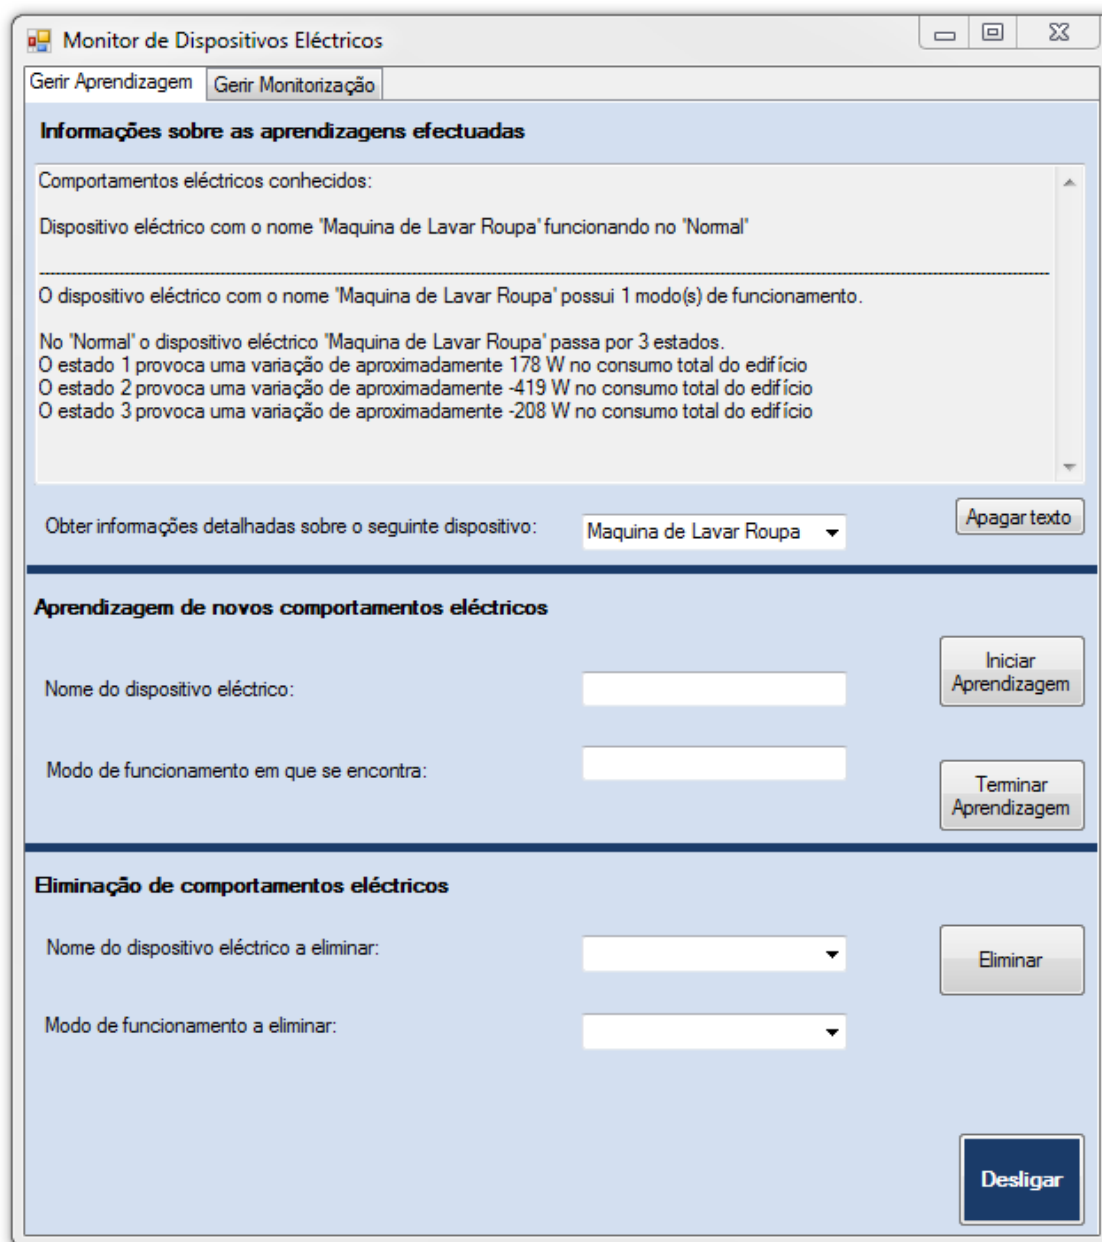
Monitor de Dispositivos Eléctricos

Gerir Aprendizagem | Gerir Monitorização

Informações sobre as aprendizagens efectuadas

Comportamentos eléctricos conhecidos:

Dispositivo eléctrico com o nome 'Maquina de Lavar Roupa' funcionando no 'Normal'

------------------------------------------------------------------------------------------------------------------------
O dispositivo eléctrico com o nome 'Maquina de Lavar Roupa' possui 1 modo(s) de funcionamento.

No 'Normal' o dispositivo eléctrico 'Maquina de Lavar Roupa' passa por 3 estados.
O estado 1 provoca uma variação de aproximadamente 178 W no consumo total do edifício
O estado 2 provoca uma variação de aproximadamente -419 W no consumo total do edifício
O estado 3 provoca uma variação de aproximadamente -208 W no consumo total do edifício

Obter informações detalhadas sobre o seguinte dispositivo: Maquina de Lavar Roupa

Apagar texto

Aprendizagem de novos comportamentos eléctricos

Nome do dispositivo eléctrico:

Iniciar Aprendizagem

Modo de funcionamento em que se encontra:

Terminar Aprendizagem

Eliminação de comportamentos eléctricos

Nome do dispositivo eléctrico a eliminar:

Eliminar

Modo de funcionamento a eliminar:

Desligar